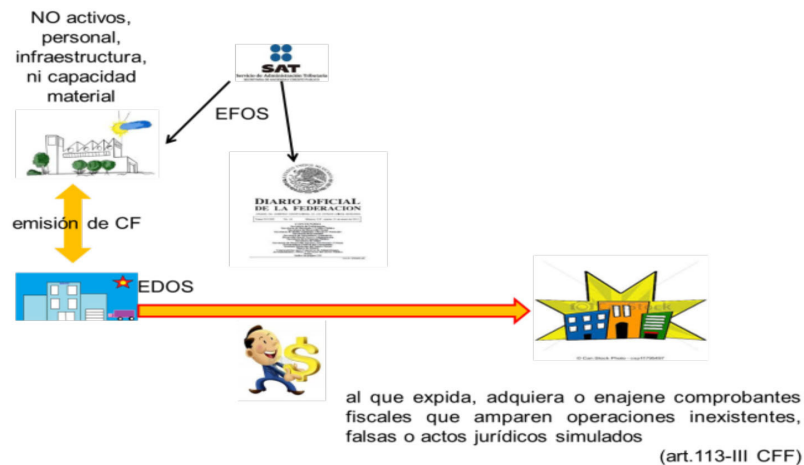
NO activos, personal, infraestructura, ni capacidad material

SAT
Servicio de Administración Tributaria

EFOS

DIARIO OFICIAL DE LA FEDERACION

emisión de CF

EDOS

al que expida, adquiera o enajene comprobantes fiscales que amparen operaciones inexistentes, falsas o actos jurídicos simulados

(art.113-III CFF)